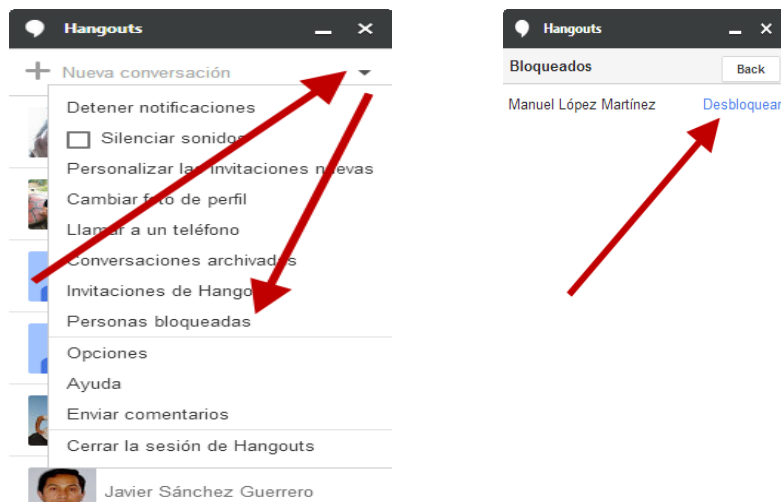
Hangouts

+ Nueva conversación

Detener notificaciones

Silenciar sonidos

Personalizar las invitaciones nuevas

Cambiar foto de perfil

Llamar a un teléfono

Conversaciones archivadas

Invitaciones de Hangouts

Personas bloqueadas

Opciones

Ayuda

Enviar comentarios

Cerrar la sesión de Hangouts

Javier Sánchez Guerrero

Hangouts

Bloqueados

Back

Manuel López Martínez

Desbloquear